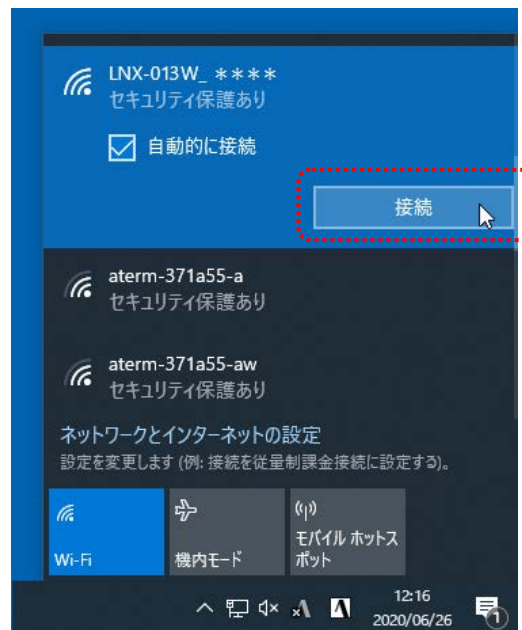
LNX-013W_ ＊＊＊＊
セキュリティ保護あり

自動的に接続

接続

aterm-371a55-a
セキュリティ保護あり

aterm-371a55-aw
セキュリティ保護あり

ネットワークとインターネットの設定
設定を変更します (例: 接続を従量制課金接続に設定する)。

Wi-Fi

機内モード

モバイル ホットスポット

A

12:16
2020/06/26

1